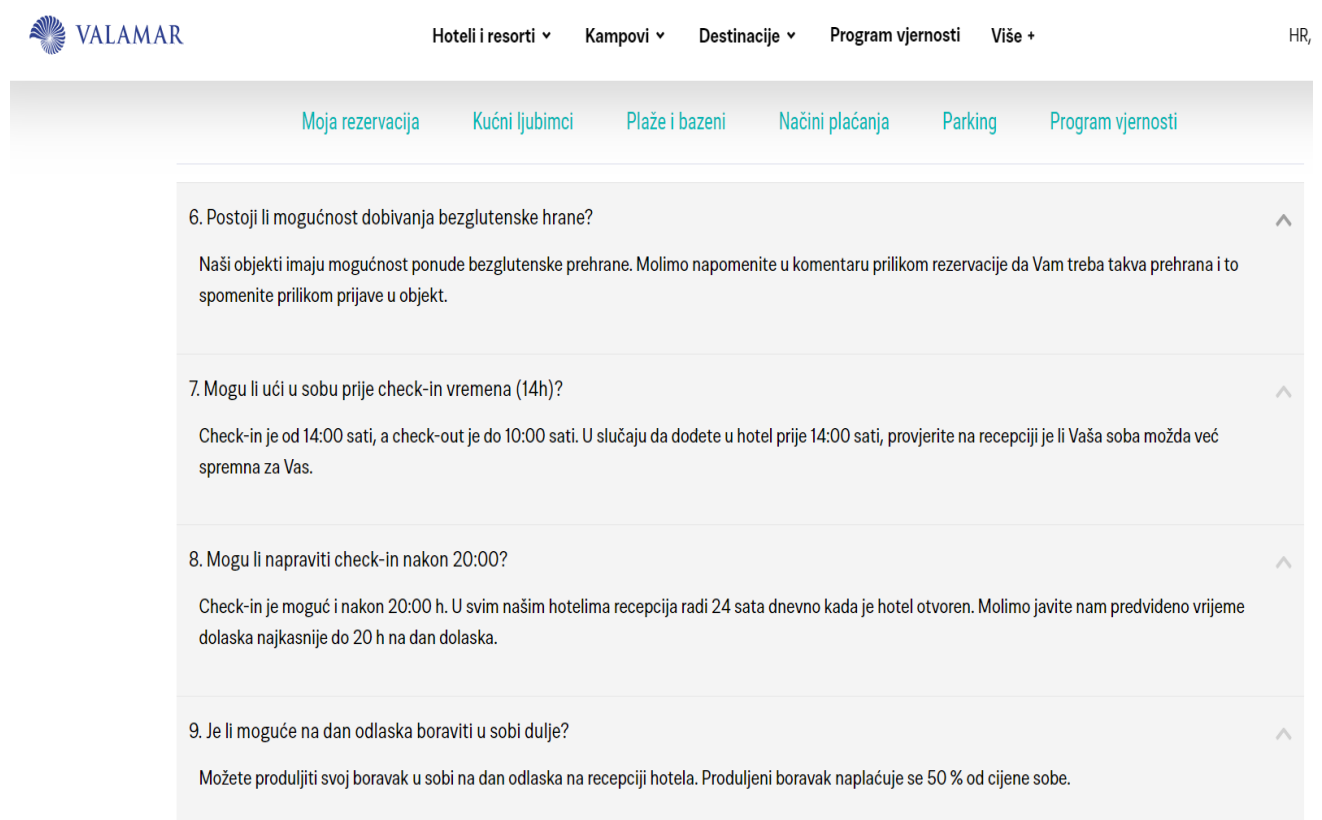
VALAMAR

Hoteli i resorti Kampovi Destinacije Program vjernosti Više +

HR,

Moja rezervacija Kućni ljubimci Plaže i bazeni Načini plaćanja Parking Program vjernosti

6. Postoji li mogućnost dobivanja bezglutenske hrane?

Naši objekti imaju mogućnost ponude bezglutenske prehrane. Molimo napomenite u komentaru prilikom rezervacije da Vam treba takva prehrana i to spomenite prilikom prijave u objekt.

7. Mogu li ući u sobu prije check-in vremena (14h)?

Check-in je od 14:00 sati, a check-out je do 10:00 sati. U slučaju da dođete u hotel prije 14:00 sati, provjerite na recepciji je li Vaša soba možda već spremna za Vas.

8. Mogu li napraviti check-in nakon 20:00?

Check-in je moguć i nakon 20:00 h. U svim našim hotelima recepcija radi 24 sata dnevno kada je hotel otvoren. Molimo javite nam predviđeno vrijeme dolaska najkasnije do 20 h na dan dolaska.

9. Je li moguće na dan odlaska boraviti u sobi dulje?

Možete produljiti svoj boravak u sobi na dan odlaska na recepciji hotela. Produljeni boravak naplaćuje se 50 % od cijene sobe.